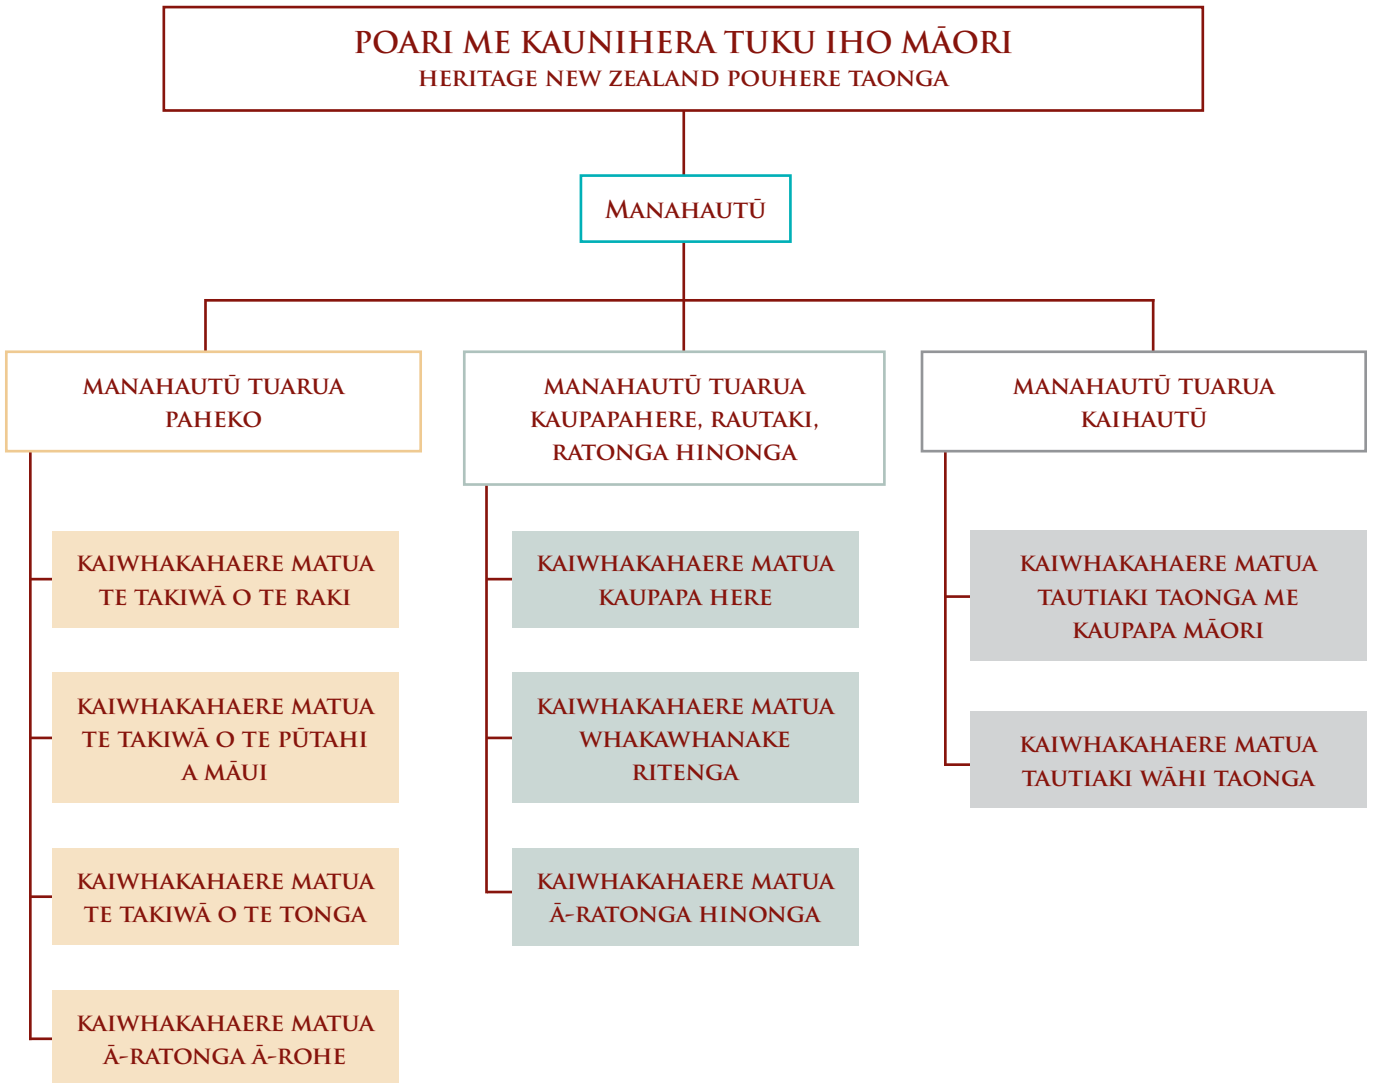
POARI ME KAUNIHERA TUKU IHO MĀORI
HERITAGE NEW ZEALAND POUHERE TAONGA

MANAHAUTŪ

MANAHAUTŪ TUARUA
PAHEKO

KAIWHAKAHAERE MATUA
TE TAKIWĀ O TE RAKI

KAIWHAKAHAERE MATUA
TE TAKIWĀ O TE PŪTAHI
A MĀUI

KAIWHAKAHAERE MATUA
TE TAKIWĀ O TE TONGA

KAIWHAKAHAERE MATUA
Ā-RATONGA Ā-ROHE

MANAHAUTŪ TUARUA
KAUPAPAHERE, RAUTAKI,
RATONGA HINONGA

KAIWHAKAHAERE MATUA
KAUPAPA HERE

KAIWHAKAHAERE MATUA
WHAKAWHANAKE
RITENGA

KAIWHAKAHAERE MATUA
Ā-RATONGA HINONGA

MANAHAUTŪ TUARUA
KAIHAUTŪ

KAIWHAKAHAERE MATUA
TAUTIAKI TAONGA ME
KAUPAPA MĀORI

KAIWHAKAHAERE MATUA
TAUTIAKI WĀHI TAONGA